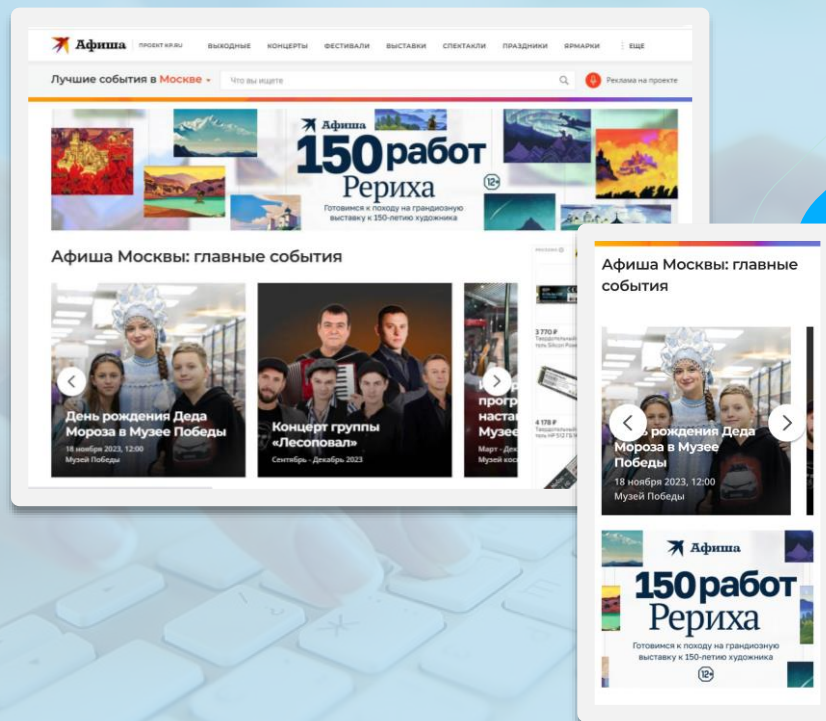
Афиша ПРОЕКТ KP.RU ВЫХОДНЫЕ КОНЦЕРТЫ ФЕСТИВАЛИ ВЫСТАВКИ СПЕКТАКЛИ ПРАЗДНИКИ ЯРМАРКИ ЕЩЕ

Лучшие события в Москве

Что вы ищете

Реклама на проекте

Афиша

150 работ Рериха

12+

Готовимся к походу на грандиозную выставку к 150-летию художника

Афиша Москвы: главные события

День рождения Деда Мороза в Музее Победы

18 ноября 2023, 12:00

Музей Победы

Концерт группы «Лесоповал»

Сентябрь - Декабрь 2023

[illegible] прогр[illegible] настав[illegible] Музее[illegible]

Март - Дек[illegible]

Музей кос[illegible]

3 770 ₽

4 178 ₽

Афиша Москвы: главные события

День рождения Деда Мороза в Музее Победы

18 ноября 2023, 12:00

Музей Победы

Афиша

150 работ Рериха

Готовимся к походу на грандиозную выставку к 150-летию художника

12+